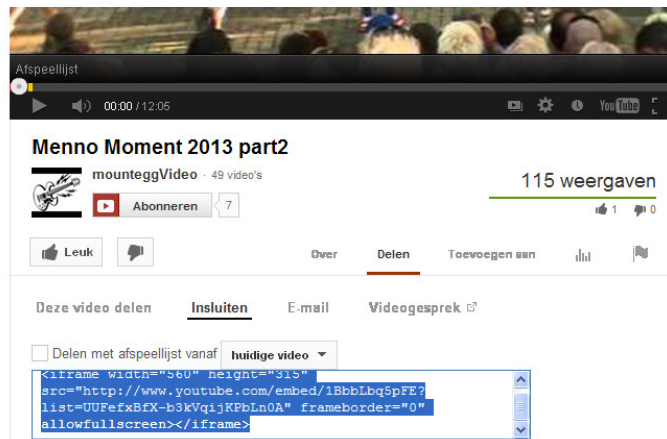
Afspeellijst

00:00 / 12:05

YouTube

Menno Moment 2013 part2

mounteggVideo · 49 video's

Abonneren 7

115 weergaven

1 0

Leuk

Over Delen Toevoegen aan

Deze video delen Insluiten E-mail Videogesprek

Delen met afspeellijst vanaf huidige video

<iframe width="560" height="315" src="http://www.youtube.com/embed/1BbbLbq5pFE?list=UUFefxBfX-b3kVqijKPbLn0A" frameborder="0" allowfullscreen></iframe>